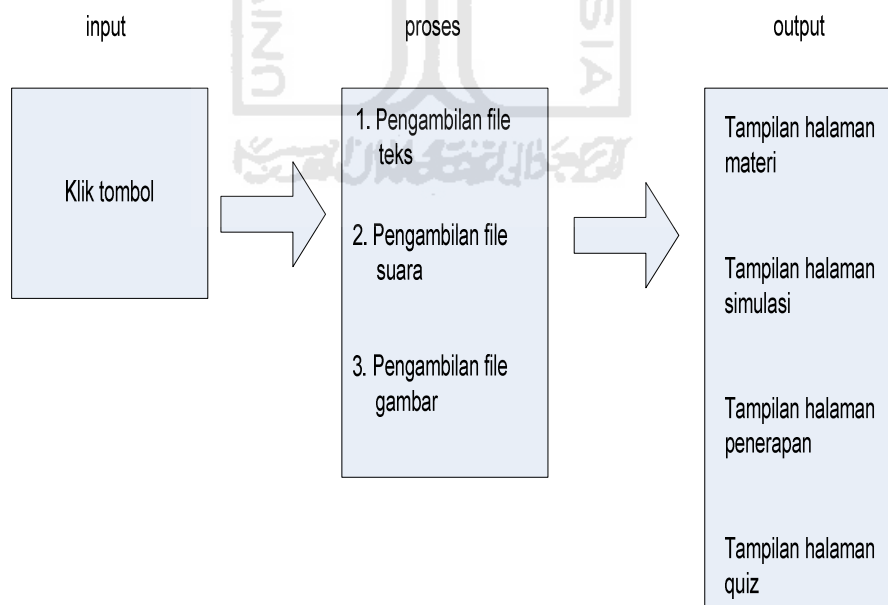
input

proses

output

Klik tombol

1. Pengambilan file teks

2. Pengambilan file suara

3. Pengambilan file gambar

Tampilan halaman materi

Tampilan halaman simulasi

Tampilan halaman penerapan

Tampilan halaman quiz